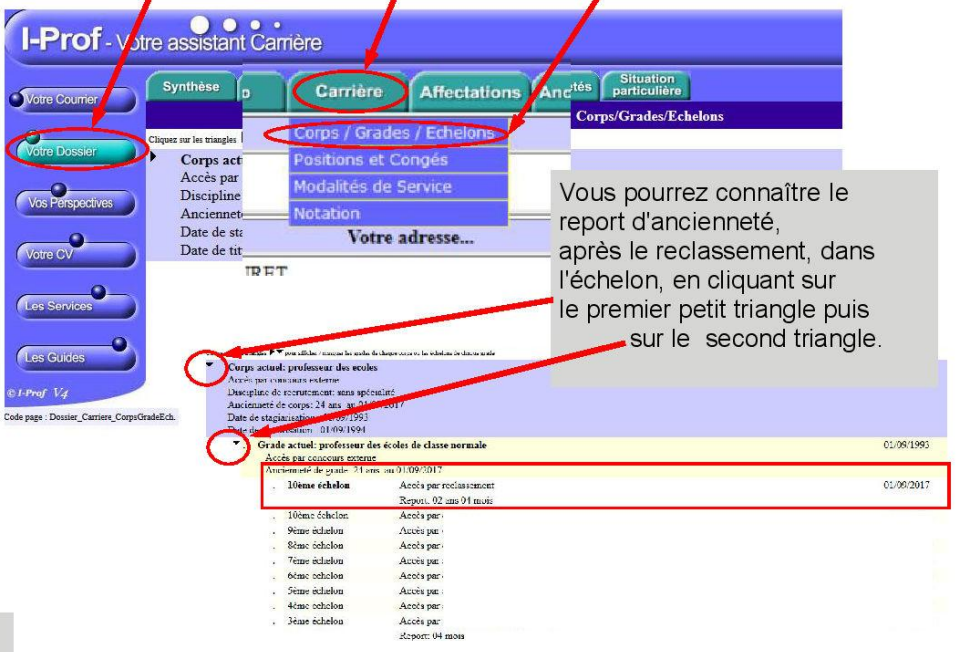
I-Prof - Votre assistant Carrière

Votre Courrier

Votre Dossier

Vos Perspectives

Votre CV

Les Services

Les Guides

© I-Prof V4

Code page : Dossier_Carriere_CorpsGradeEch.

Synthèse

Carrière

Affectations

Situation particulière

Corps/Grades/Echelons

Cliquez sur les triangles

Corps / Grades / Echelons

Positions et Congés

Modalités de Service

Notation

Votre adresse...

Corps act
Accès par
Discipline
Anciennet
Date de sta
Date de tit

Vous pourrez connaître le report d'ancienneté, après le reclassement, dans l'échelon, en cliquant sur le premier petit triangle puis sur le second triangle.

Corps actuel: professeur des écoles
Accès par concours externe
Discipline de recrutement: sans spécialité
Ancienneté de corps: 24 ans au 01/09/2017
Date de stagiarisation: 01/09/1993
Date de titularisation: 01/09/1994

Grade actuel: professeur des écoles de classe normale 01/09/1993
Accès par concours externe
Ancienneté de grade: 24 ans au 01/09/2017

| | | |
|---|---|---|
| 10ème échelon | Accès par reclassement Report: 02 ans 04 mois | 01/09/2017 |
| 10ème échelon | Accès par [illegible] | |
| 9ème échelon | Accès par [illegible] | |
| 8ème échelon | Accès par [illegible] | |
| 7ème échelon | Accès par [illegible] | |
| 6ème échelon | Accès par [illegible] | |
| 5ème échelon | Accès par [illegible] | |
| 4ème échelon | Accès par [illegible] | |
| 3ème échelon | Accès par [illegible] Report: 04 mois | |